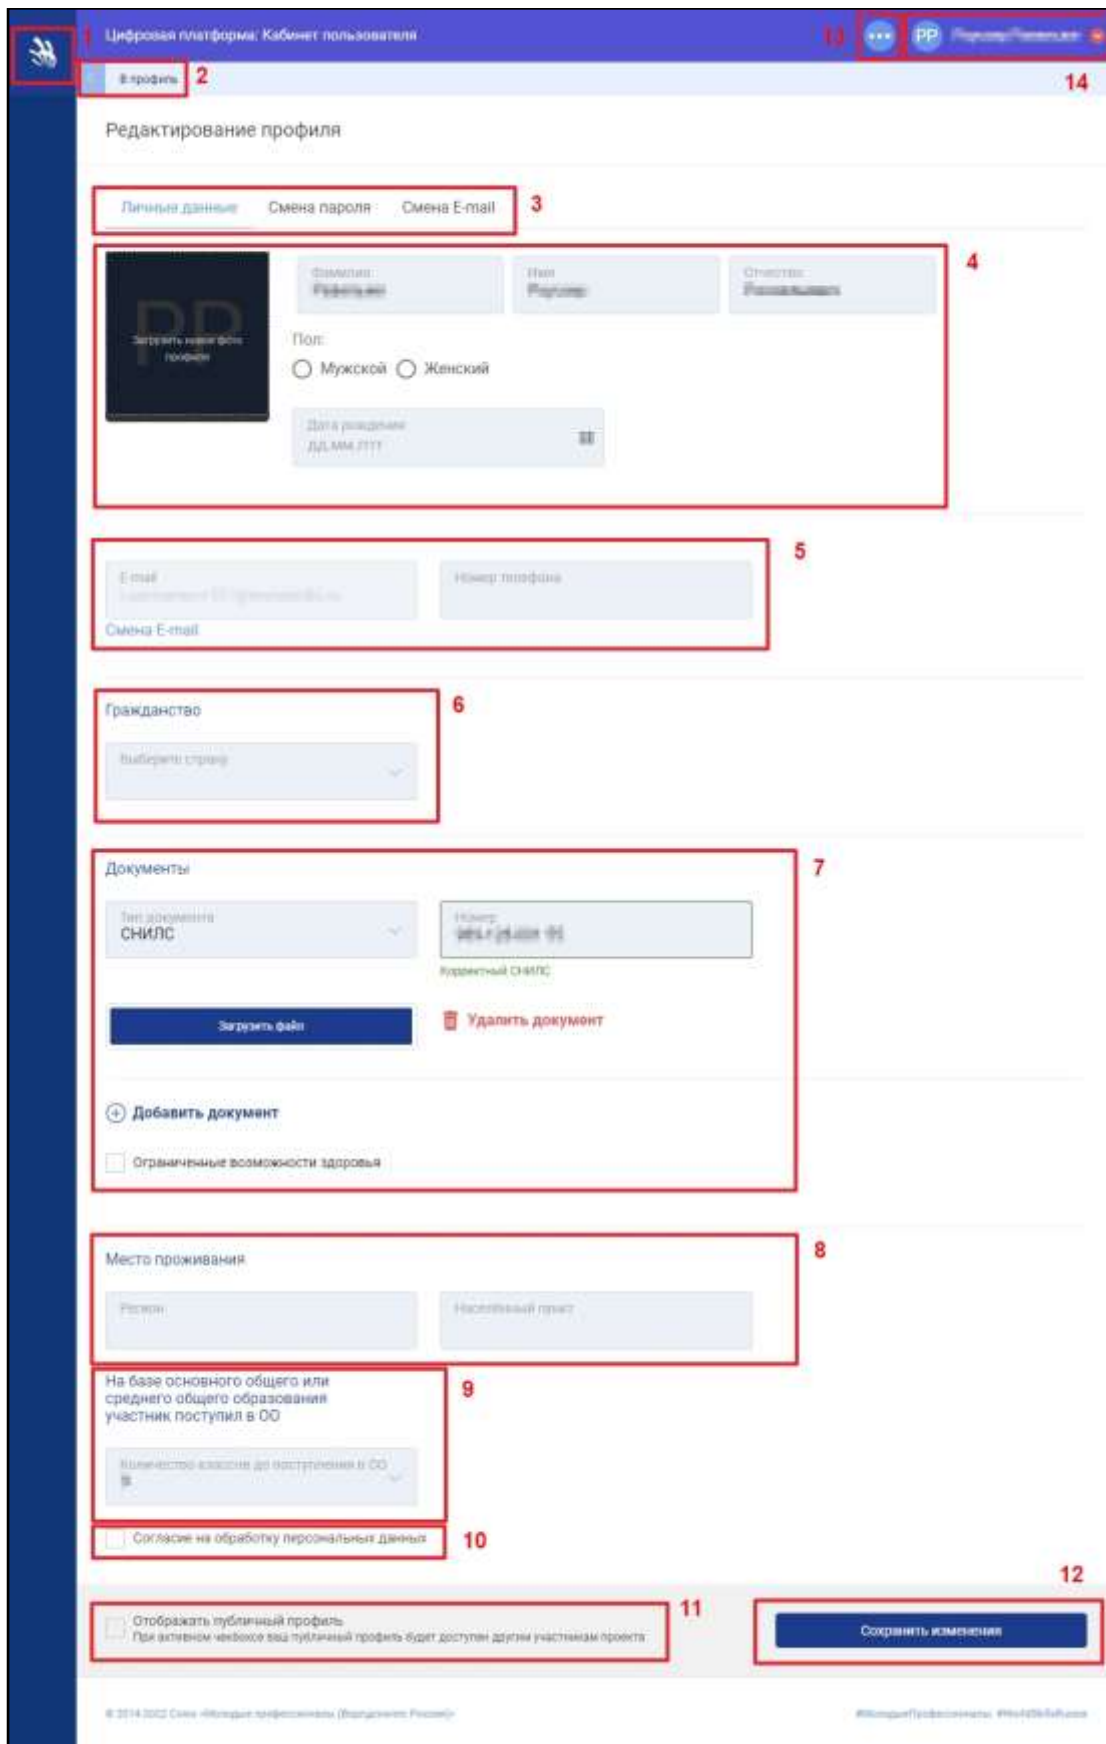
1 Цифровая платформа: Кабинет пользователя 13 PP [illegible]

В профиль 2

14

Редактирование профиля

Личные данные Смена пароля Смена E-mail 3

Загрузить новое фото профиля

Фамилия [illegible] Имя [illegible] Отчество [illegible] 4

Пол:

Мужской Женский

Дата рождения
ДД.ММ.ГГГГ

E-mail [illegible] Номер телефона 5

Смена E-mail

Гражданство 6

Выберите страну

Документы 7

Тип документа
СНИЛС

Номер
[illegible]

Корректный СНИЛС

Загрузить файл

Удалить документ

Добавить документ

Ограниченные возможности здоровья

Место проживания 8

Регион Населенный пункт

На базе основного общего или среднего общего образования участник поступил в ОО 9

Количество классов до поступления в ОО
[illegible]

Согласие на обработку персональных данных 10

12

Отображать публичный профиль 11
При активном чекбоксе ваш публичный профиль будет доступен другим участникам проекта

Сохранить изменения

© 2014-2022 Союз «Молодые профессионалы (Ворлдскиллс Россия)» #МолодыеПрофессионалы #WorldSkillsRussia